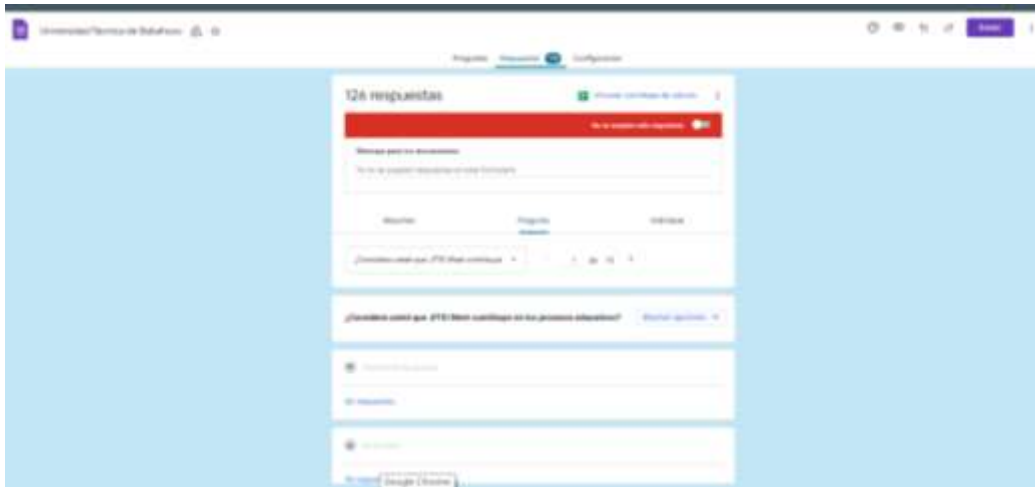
Universidad Técnica de Babahoyo

Enviar

Preguntas Respuestas 126 Configuración

126 respuestas

Ver en Hojas de cálculo

No se aceptan más respuestas

Mensaje para los encuestados

Ya no se aceptan respuestas en este formulario

Resumen Pregunta Individual

¿Considera usted que ¿TIC Mem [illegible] ▾ 1 de 15

¿Considera usted que ¿TIC Mem cambiaga en los procesos educativos? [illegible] ▾

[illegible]

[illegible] respuestas

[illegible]

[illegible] Google Chrome